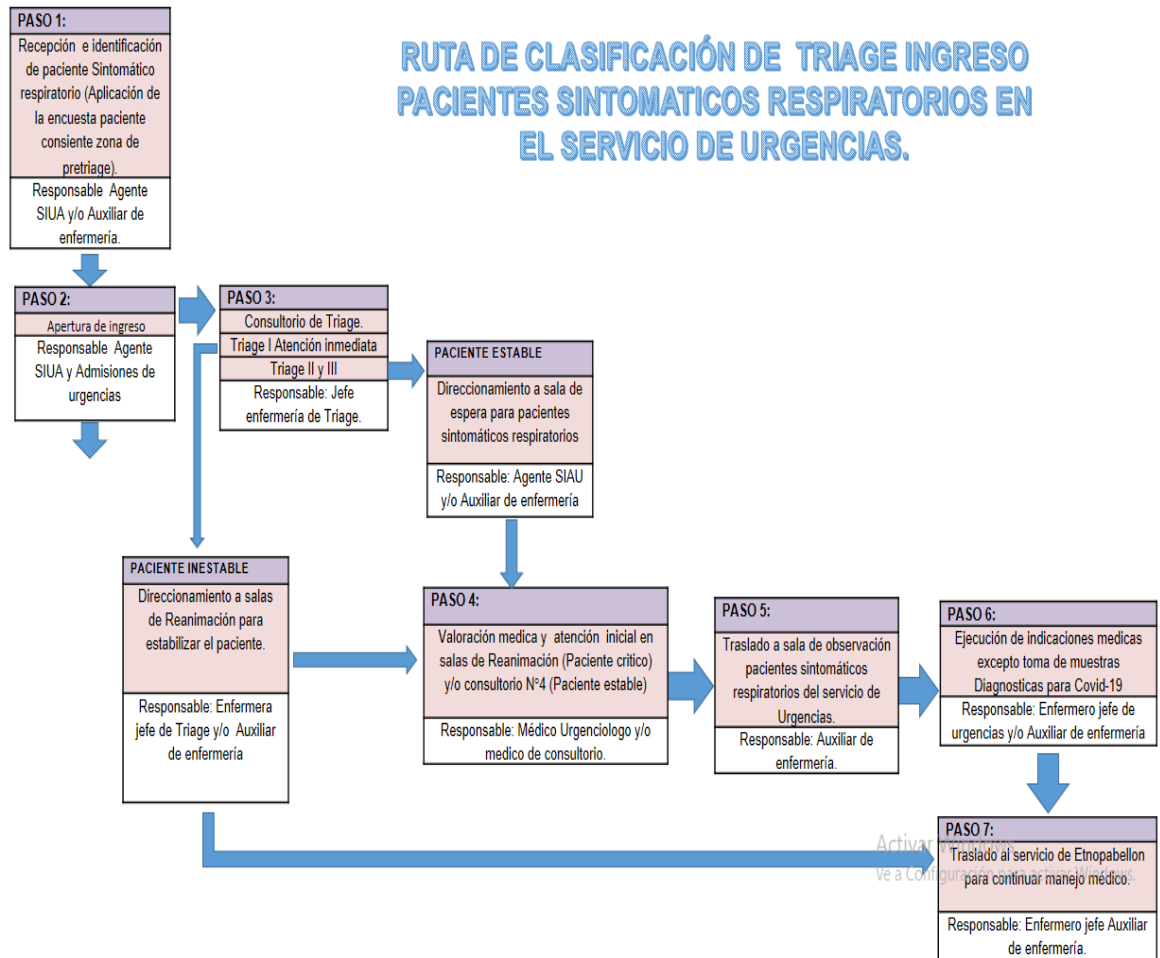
RUTA DE CLASIFICACIÓN DE TRIAGE INGRESO PACIENTES SINTOMATICOS RESPIRATORIOS EN EL SERVICIO DE URGENCIAS.

PASO 1:
Recepción e identificación de paciente Sintomático respiratorio (Aplicación de la encuesta paciente consiente zona de pretriage).
Responsable Agente SIUA y/o Auxiliar de enfermería.

PASO 2:
Apertura de ingreso
Responsable Agente SIUA y Admisiones de urgencias

PASO 3:
Consultorio de Triage.
Triage I Atención inmediata
Triage II y III
Responsable: Jefe enfermería de Triage.

PACIENTE ESTABLE
Direccionamiento a sala de espera para pacientes sintomáticos respiratorios
Responsable: Agente SIAU y/o Auxiliar de enfermería

PACIENTE INESTABLE
Direccionamiento a salas de Reanimación para estabilizar el paciente.
Responsable: Enfermera jefe de Triage y/o Auxiliar de enfermería

PASO 4:
Valoración medica y atención inicial en salas de Reanimación (Paciente critico) y/o consultorio N°4 (Paciente estable)
Responsable: Médico Urgenciologo y/o medico de consultorio.

PASO 5:
Traslado a sala de observación pacientes sintomáticos respiratorios del servicio de Urgencias.
Responsable: Auxiliar de enfermería.

PASO 6:
Ejecución de indicaciones medicas excepto toma de muestras Diagnosticas para Covid-19
Responsable: Enfermero jefe de urgencias y/o Auxiliar de enfermería

PASO 7:
Traslado al servicio de Etnopabellon para continuar manejo medico.
Responsable: Enfermero jefe Auxiliar de enfermería.

Activar Windows
Ve a Configuración para activar Windows.